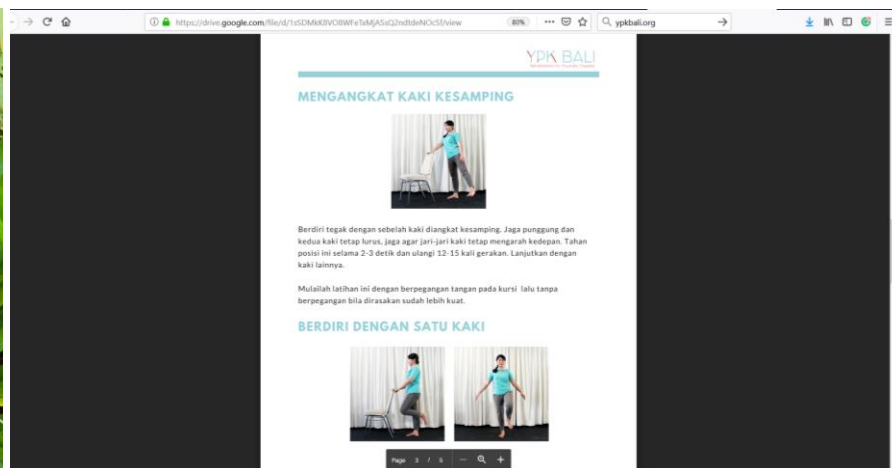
https://drive.google.com/file/d/1sSDMkKBVOBWFeTeMjASsQ2ndtdeNOc5l/view

80%

ypkbali.org

YPK BALI

MENGANGKAT KAKI KESAMPING

Berdiri tegak dengan sebelah kaki diangkat kesamping. Jaga punggung dan kedua kaki tetap lurus, jaga agar jari-jari kaki tetap mengarah kedepan. Tahan posisi ini selama 2-3 detik dan ulangi 12-15 kali gerakan. Lanjutkan dengan kaki lainnya.

Mulailah latihan ini dengan berpegangan tangan pada kursi lalu tanpa berpegangan bila dirasakan sudah lebih kuat.

BERDIRI DENGAN SATU KAKI

Page 3 / 5